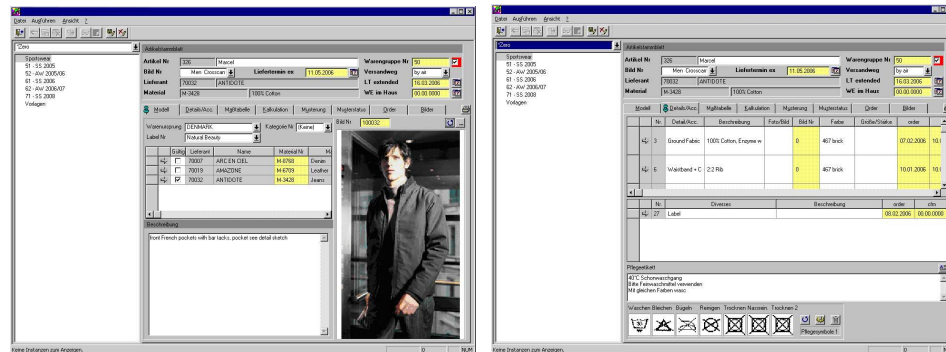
Datei Ausführen Ansicht ?

f2ero

Sportswear
51 - SS 2005
52 - AW 2005/06
61 - SS 2006
62 - AW 2006/07
71 - SS 2008
Vorlagen

Artikelstammblatt

Artikel Nr 326 Marcel
Bild Nr Men Crosscan
Lieferant 70032 ANTIDOTE
Material M-3428 100% Cotton

Liefertermin ex 11.05.2006
Warengruppe Nr 50
Versandweg by air
LT extended 16.03.2006
WE im Haus 00.00.0000

Modell | Details/Acc. | Maßtabelle | Kalkulation | Musterung | Musterstatus | Order | Bilder

Warenursprung DENMARK
Kategorie Nr (Keine)
Label Nr Natural Beauty
Bild Nr 100032

| | Gültig | Lieferant | Name | Material Nr | |
|---|---|---|---|---|---|
| | ☐ | 70007 | ARC EN CIEL | M-8768 | Denim |
| | ☐ | 70019 | AMAZONE | M-6709 | Leather |
| | ☑ | 70032 | ANTIDOTE | M-3428 | Jeans |

Beschreibung
front French pockets with bar tacks, pocket see detail sketch

Keine Instanzen zum Anzeigen.
0 NUM

Datei Ausführen Ansicht ?

f2ero

Sportswear
51 - SS 2005
52 - AW 2005/06
61 - SS 2006
62 - AW 2006/07
71 - SS 2008
Vorlagen

Artikelstammblatt

Artikel Nr 326 Marcel
Bild Nr Men Crosscan
Lieferant 70032 ANTIDOTE
Material M-3428 100% Cotton

Liefertermin ex 11.05.2006
Warengruppe Nr 50
Versandweg by air
LT extended 16.03.2006
WE im Haus 00.00.0000

Modell | Details/Acc. | Maßtabelle | Kalkulation | Musterung | Musterstatus | Order | Bilder

| | Nr. | Detail/Acc. | Beschreibung | Foto/Bild | Bild Nr | Farbe | Größe/Stärke | order | |
|---|---|---|---|---|---|---|---|---|---|
| | 3 | Ground Fabric | 100% Cotton, Enzyme w | | 0 | 467 brick | | 07.02.2006 | 10.( |
| | 6 | Waistband + C | 2:2 Rib | | 0 | 467 brick | | 10.01.2006 | 10.( |

| | Nr. | Diverses | Beschreibung | order | cfm |
|---|---|---|---|---|---|
| | 27 | Label | | 08.02.2006 | 00.00.0000 |

Pflegeetikett
40°C Schonwaschgang
Bitte Feinwaschmittel verwenden
Mit gleichen Farben wasc

Waschen Bleichen Bügeln Reinigen Trocknen Naturrein Trocknen 2

Pflegesymbole 1

Keine Instanzen zum Anzeigen.
0 NUM